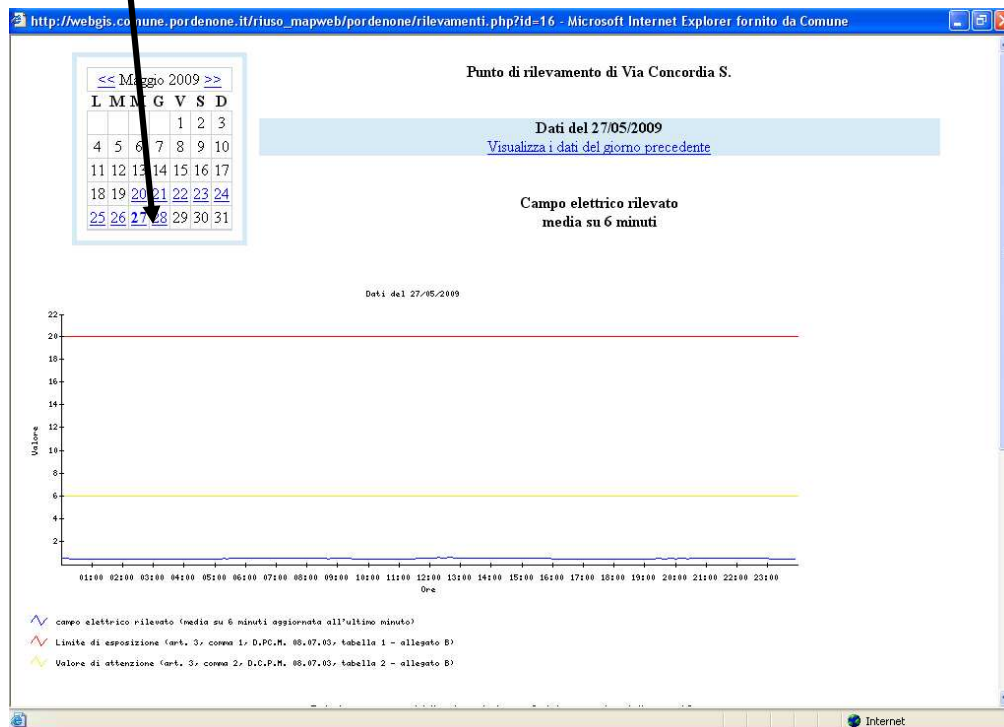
http://webgis.co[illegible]une.pordenone.it/riuso_mapweb/pordenone/rilevamenti.php?id=16 - Microsoft Internet Explorer fornito da Comune

<< Maggio 2009 >>

| L | M | M | G | V | S | D |
|---|---|---|---|---|---|---|
| | | | | 1 | 2 | 3 |
| 4 | 5 | 6 | 7 | 8 | 9 | 10 |
| 11 | 12 | 13 | 14 | 15 | 16 | 17 |
| 18 | 19 | 20 | 21 | 22 | 23 | 24 |
| 25 | 26 | 27 | 28 | 29 | 30 | 31 |

Punto di rilevamento di Via Concordia S.

Dati del 27/05/2009
Visualizza i dati del giorno precedente

Campo elettrico rilevato
media su 6 minuti

Dati del 27/05/2009

22
20
18
16
14
12
10
8
6
4
2

Valore

01:00 02:00 03:00 04:00 05:00 06:00 07:00 08:00 09:00 10:00 11:00 12:00 13:00 14:00 15:00 16:00 17:00 18:00 19:00 20:00 21:00 22:00 23:00
Ore

campo elettrico rilevato (media su 6 minuti aggiornata all'ultimo minuto)
Limite di esposizione (art. 3, comma 1, D.PC.M. 08.07.03, tabella 1 - allegato B)
Valore di attenzione (art. 3, comma 2, D.C.P.M. 08.07.03, tabella 2 - allegato B)

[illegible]

Internet